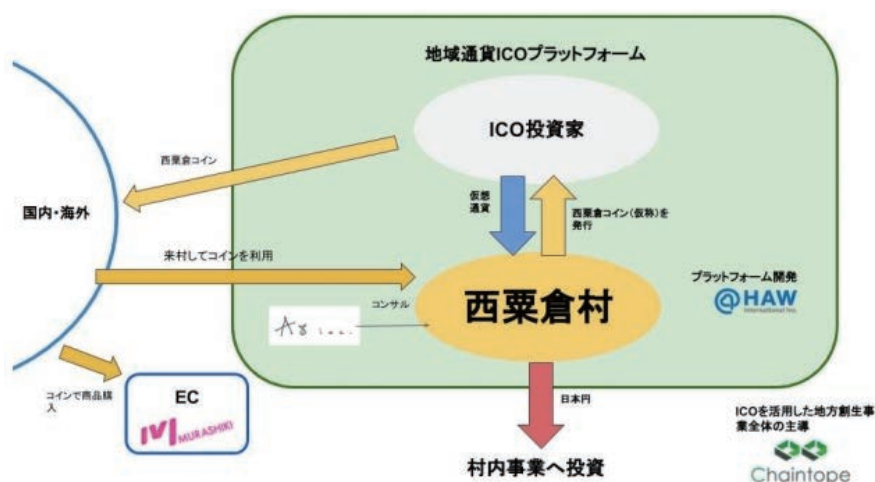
地域通貨ICOプラットフォーム

ICO投資家

西粟倉コイン

国内・海外

仮想通貨

西粟倉コイン（仮称）を発行

来村してコインを利用

プラットフォーム開発

@HAW
International Inc.

コンサル

A8 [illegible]

西粟倉村

コインで商品購入

EC

MURASHIKI

日本円

ICOを活用した地方創生事業全体の主導

Chaintope

村内事業へ投資